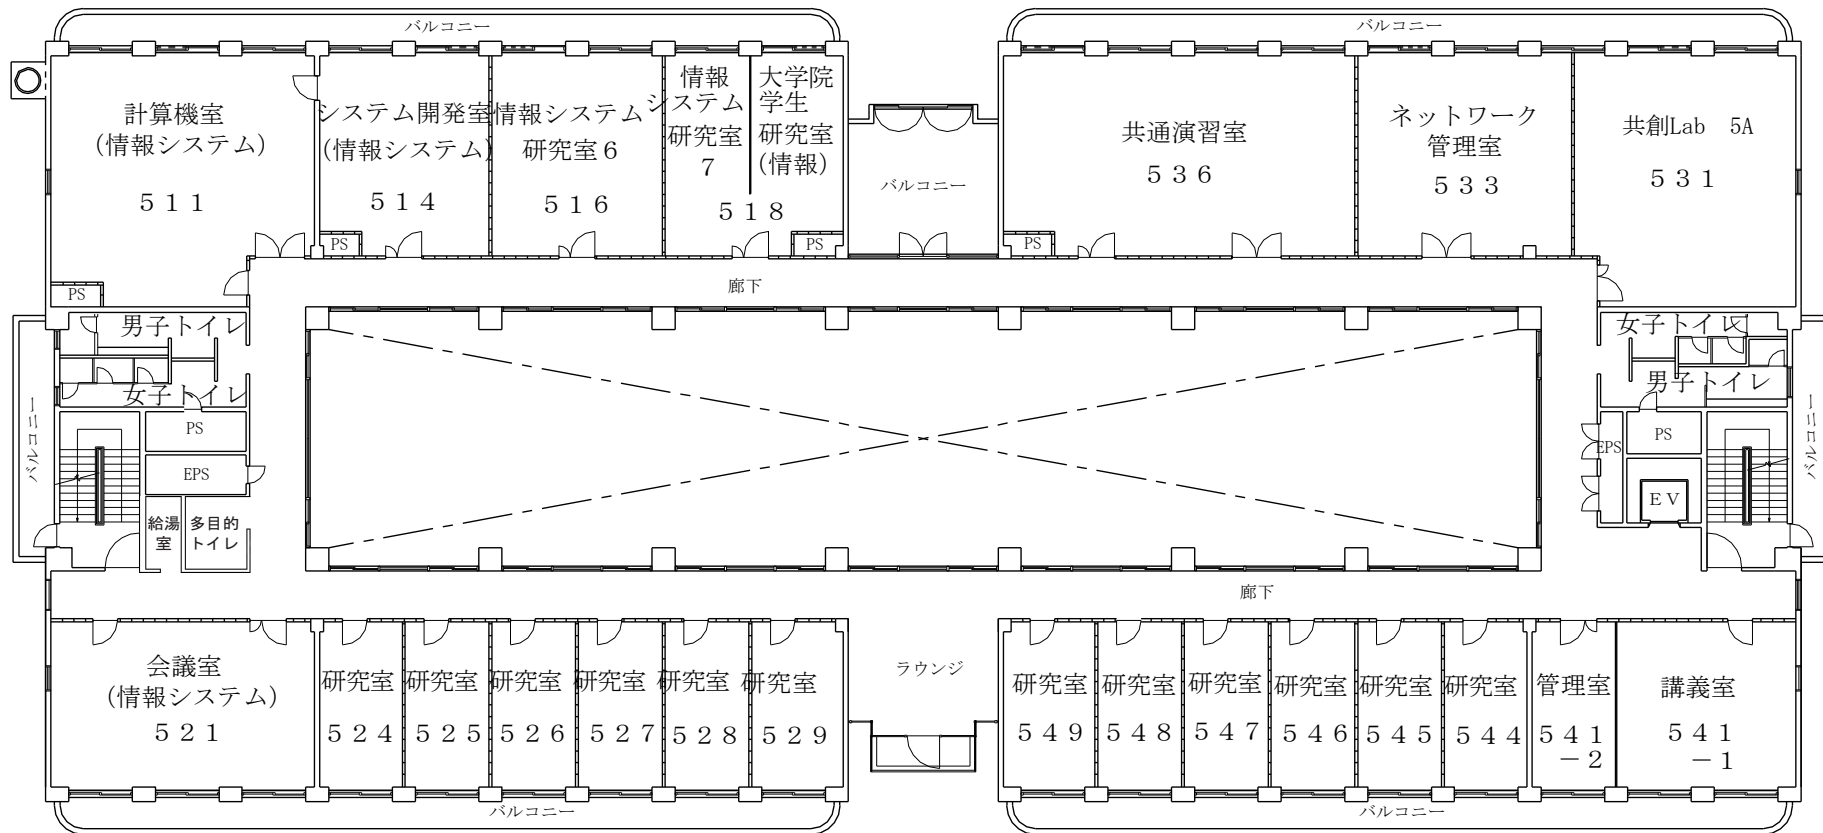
バルコニー

バルコニー

計算機室
(情報システム)
５１１

システム開発室
(情報システム)
５１４

PS

情報システム
研究室６
５１６

情報
システム
研究室
７

大学院
学生
研究室
(情報)

５１８

PS

バルコニー

共通演習室
５３６

PS

ネットワーク
管理室
５３３

共創Lab 5A
５３１

PS

廊下

男子トイレ

女子トイレ

PS

EPS

バルコニー

給湯室

多目的トイレ

女子トイレ

男子トイレ

EPS

PS

EV

バルコニー

廊下

会議室
(情報システム)
５２１

研究室
５２４

研究室
５２５

研究室
５２６

研究室
５２７

研究室
５２８

研究室
５２９

ラウンジ

研究室
５４９

研究室
５４８

研究室
５４７

研究室
５４６

研究室
５４５

研究室
５４４

管理室
５４１
－２

講義室
５４１
－１

バルコニー

バルコニー